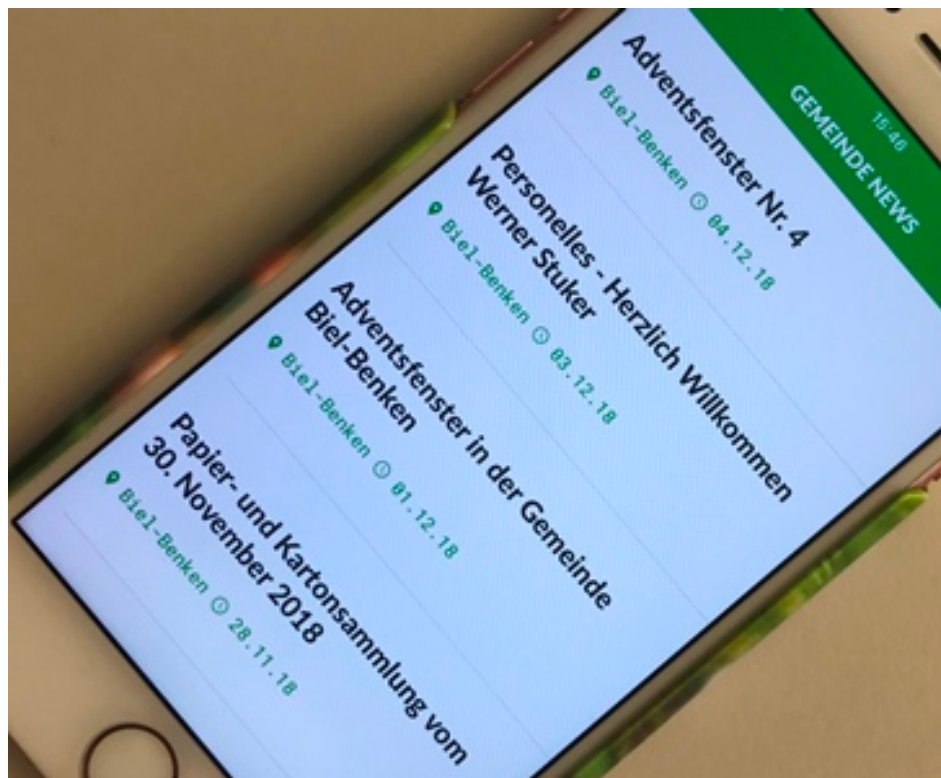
15:46

GEMEINDE NEWS

Adventsfenster Nr. 4

Biel-Benken 04.12.18

Personelles - Herzlich Willkommen Werner Stuker

Biel-Benken 03.12.18

Adventsfenster in der Gemeinde Biel-Benken

Biel-Benken 01.12.18

Papier- und Kartonsammlung vom 30. November 2018

Biel-Benken 28.11.18